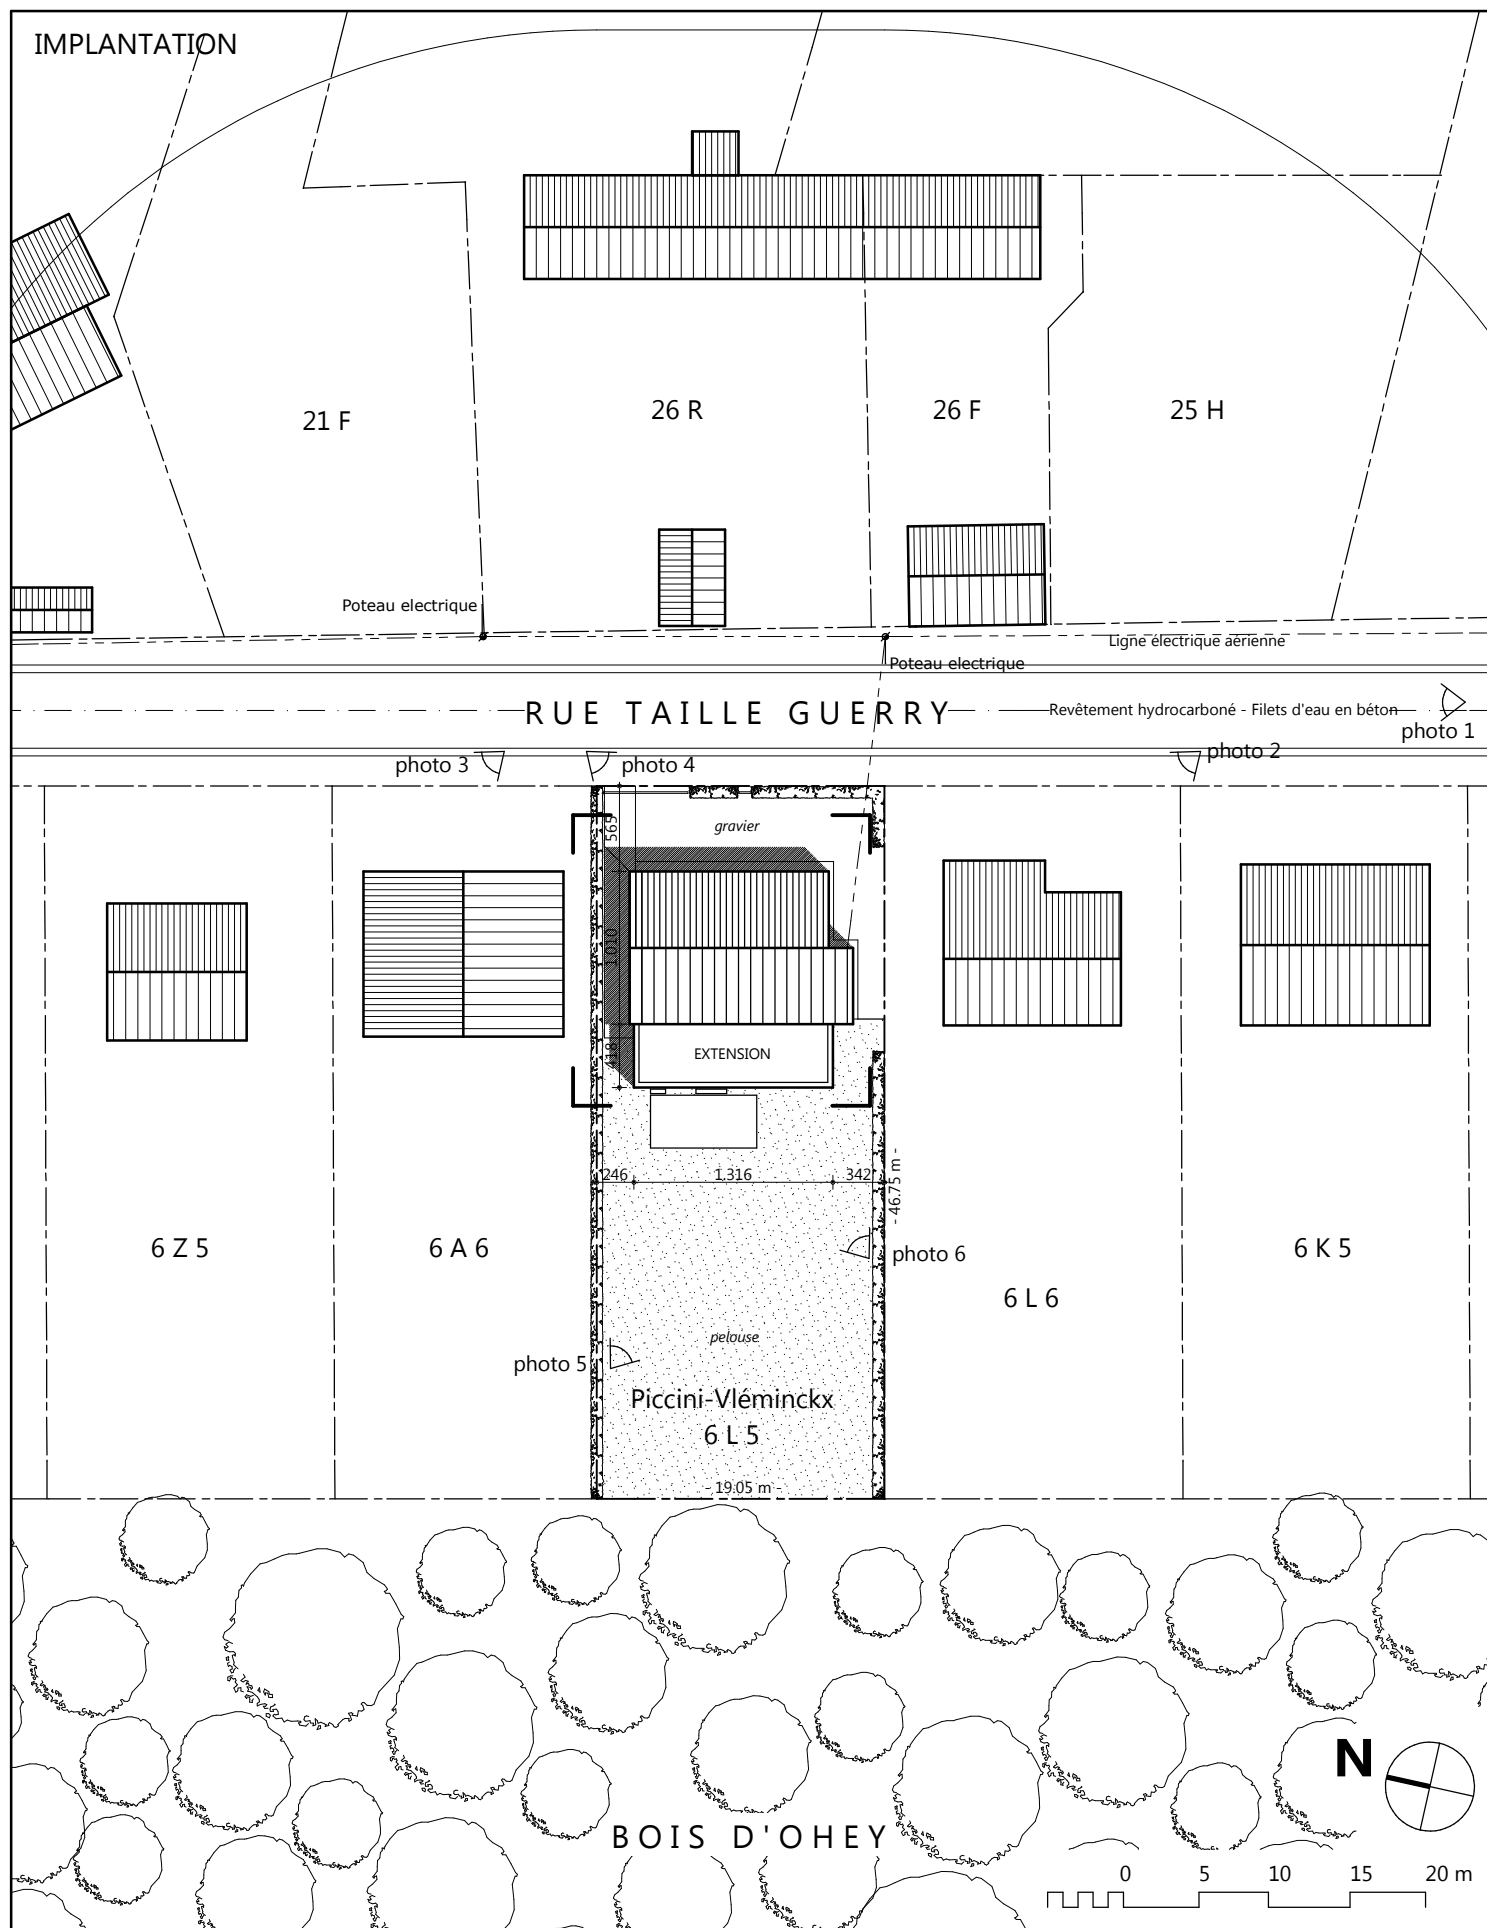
IMPLANTATION

21 F

26 R

26 F

25 H

Poteau electrique

Ligne électrique aérienne

Poteau electrique

RUE TAILLE GUERRY

Revêtement hydrocarboné - Filets d'eau en béton

photo 1

photo 3

photo 4

photo 2

gravier

565

1010

EXTENSION

418

246

1.316

342

- 46.75 m -

6 Z 5

6 A 6

photo 6

6 K 5

6 L 6

pelouse

photo 5

Piccini-Vléminckx
6 L 5

- 19.05 m -

N

BOIS D'OHEY

0 5 10 15 20 m